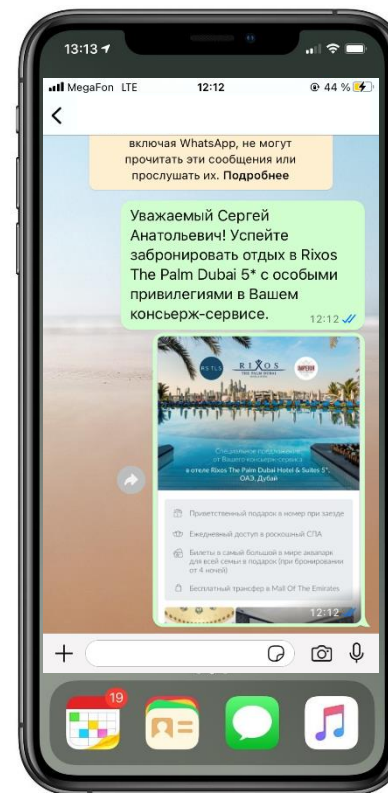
13:13

MegaFon LTE 12:12 44 %

<

включая WhatsApp, не могут прочитать эти сообщения или прослушать их. Подробнее

Уважаемый Сергей Анатольевич! Успейте забронировать отдых в Rixos The Palm Dubai 5* с особыми привилегиями в Вашем консьерж-сервисе. 12:12

RIXOS

Специальное предложение от Вашего консьерж-сервиса
в отеле Rixos The Palm Dubai Hotel & Suites 5*, ОАЭ, Дубай

Приветственный подарок в номер при заезде

Ежедневный доступ в роскошный СПА

Билеты в самый большой в мире аквапарк для всей семьи в подарок (при бронировании от 4 ночей)

Бесплатный трансфер в Mall Of The Emirates

12:12

+

19